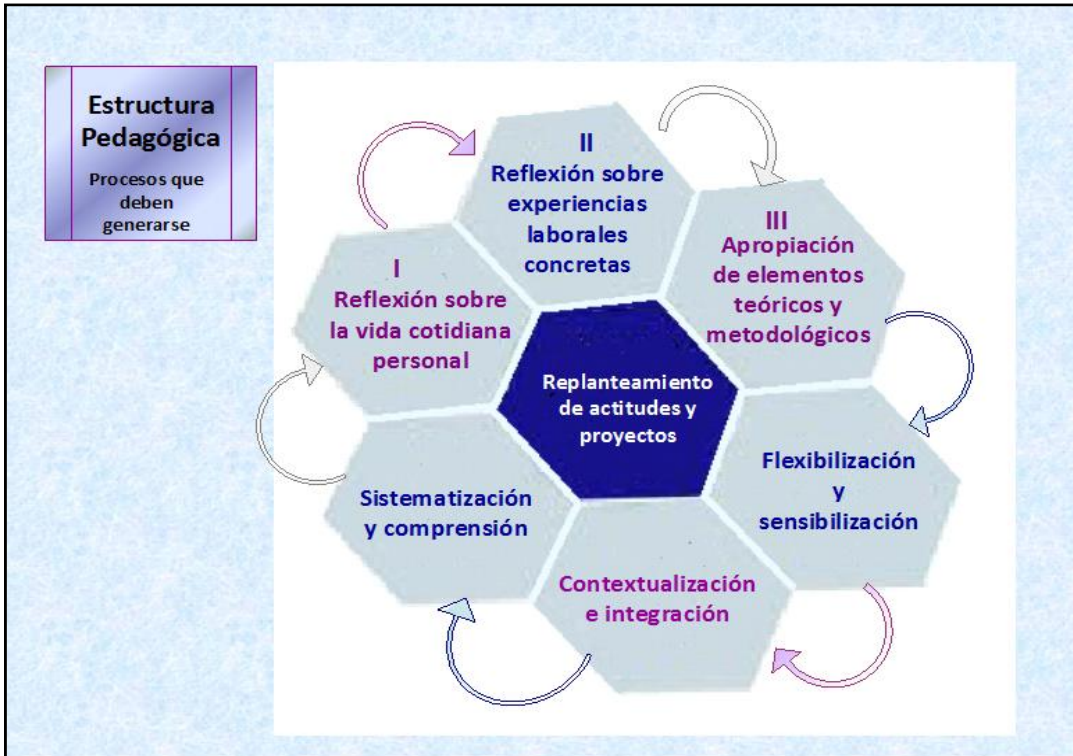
Estructura Pedagógica

Procesos que deben generarse

II
Reflexión sobre experiencias laborales concretas

III
Apropiación de elementos teóricos y metodológicos

I
Reflexión sobre la vida cotidiana personal

Replanteamiento de actitudes y proyectos

Flexibilización y sensibilización

Sistematización y comprensión

Contextualización e integración